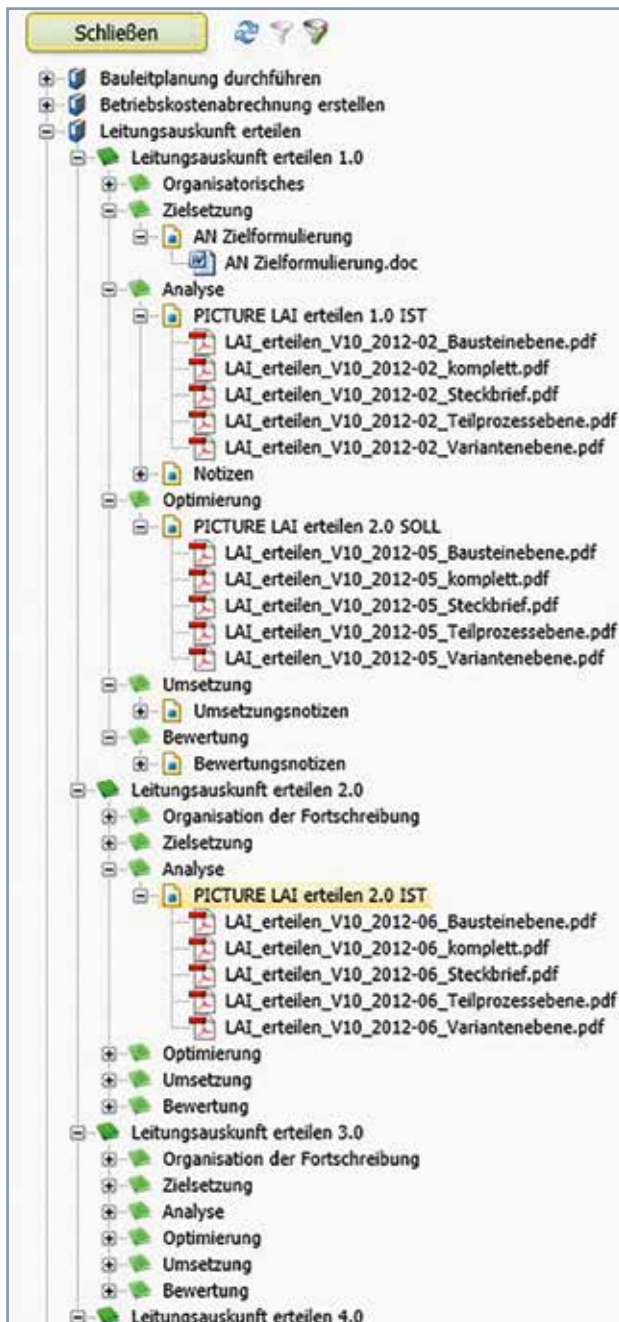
Schließen

Bauleitplanung durchführen
Betriebskostenabrechnung erstellen
Leitungsauskunft erteilen
Leitungsauskunft erteilen 1.0
Organisatorisches
Zielsetzung
AN Zielformulierung
AN Zielformulierung.doc
Analyse
PICTURE LAI erteilen 1.0 IST
LAI_erteilen_V10_2012-02_Bausteinebene.pdf
LAI_erteilen_V10_2012-02_komplett.pdf
LAI_erteilen_V10_2012-02_Steckbrief.pdf
LAI_erteilen_V10_2012-02_Teilprozessebene.pdf
LAI_erteilen_V10_2012-02_Variantenebene.pdf
Notizen
Optimierung
PICTURE LAI erteilen 2.0 SOLL
LAI_erteilen_V10_2012-05_Bausteinebene.pdf
LAI_erteilen_V10_2012-05_komplett.pdf
LAI_erteilen_V10_2012-05_Steckbrief.pdf
LAI_erteilen_V10_2012-05_Teilprozessebene.pdf
LAI_erteilen_V10_2012-05_Variantenebene.pdf
Umsetzung
Umsetzungsnotizen
Bewertung
Bewertungsnotizen
Leitungsauskunft erteilen 2.0
Organisation der Fortschreibung
Zielsetzung
Analyse
PICTURE LAI erteilen 2.0 IST
LAI_erteilen_V10_2012-06_Bausteinebene.pdf
LAI_erteilen_V10_2012-06_komplett.pdf
LAI_erteilen_V10_2012-06_Steckbrief.pdf
LAI_erteilen_V10_2012-06_Teilprozessebene.pdf
LAI_erteilen_V10_2012-06_Variantenebene.pdf
Optimierung
Umsetzung
Bewertung
Leitungsauskunft erteilen 3.0
Organisation der Fortschreibung
Zielsetzung
Analyse
Optimierung
Umsetzung
Bewertung
Leitungsauskunft erteilen 4.0